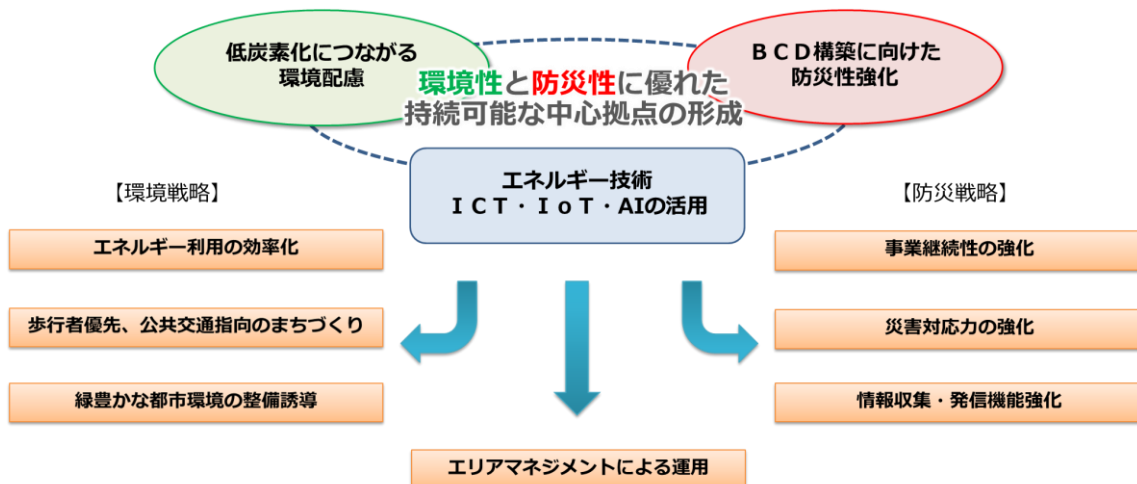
低炭素化につながる環境配慮

ＢＣＤ構築に向けた防災性強化

環境性と防災性に優れた持続可能な中心拠点の形成

エネルギー技術
ＩＣＴ・ＩｏＴ・AIの活用

【環境戦略】

エネルギー利用の効率化

歩行者優先、公共交通指向のまちづくり

緑豊かな都市環境の整備誘導

【防災戦略】

事業継続性の強化

災害対応力の強化

情報収集・発信機能強化

エリアマネジメントによる運用